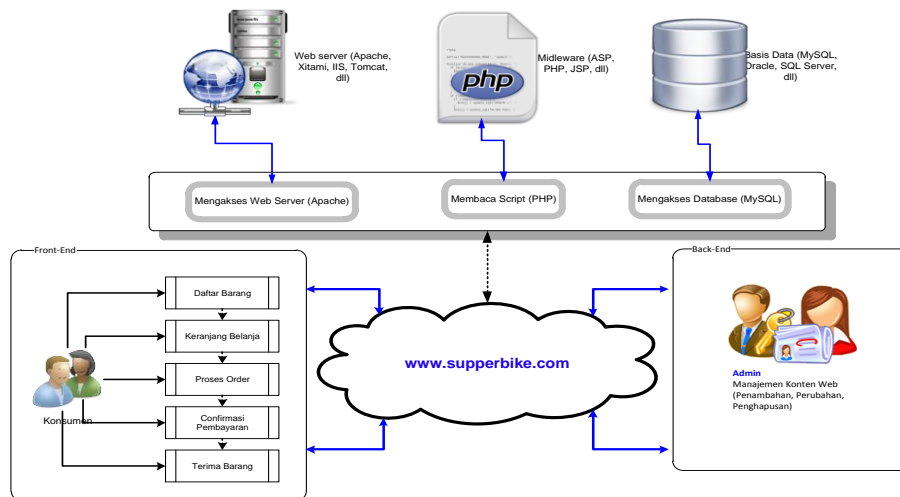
Web server (Apache, Xitami, IIS, Tomcat, dll)

php

Midleware (ASP, PHP, JSP, dll)

Basis Data (MySQL, Oracle, SQL Server, dll)

Mengakses Web Server (Apache)

Membaca Script (PHP)

Mengakses Database (MySQL)

Front-End

Daftar Barang

Keranjang Belanja

Proses Order

Confirmasi Pembayaran

Terima Barang

Konsumen

www.supperbike.com

Back-End

Admin
Manajemen Konten Web (Penambahan, Perubahan, Penghapusan)